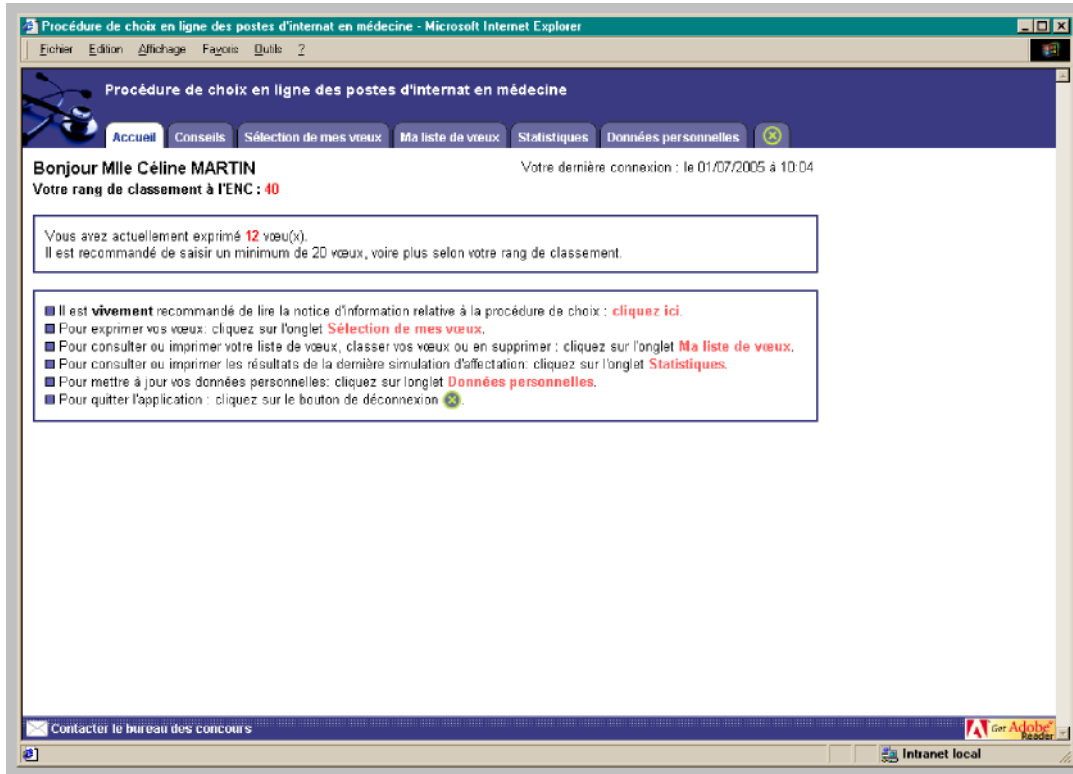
Procédure de choix en ligne des postes d'internat en médecine - Microsoft Internet Explorer

Fichier Edition Affichage Favoris Outils ?

Procédure de choix en ligne des postes d'internat en médecine

Accueil | Conseils | Sélection de mes vœux | Ma liste de vœux | Statistiques | Données personnelles

Bonjour Mlle Céline MARTIN
Votre rang de classement à l'ENC : 40

Votre dernière connexion : le 01/07/2005 à 10:04

Vous avez actuellement exprimé 12 vœu(x).
Il est recommandé de saisir un minimum de 20 vœux, voire plus selon votre rang de classement.

Il est vivement recommandé de lire la notice d'information relative à la procédure de choix : cliquez ici.
Pour exprimer vos vœux: cliquez sur l'onglet Sélection de mes vœux.
Pour consulter ou imprimer votre liste de vœux, classer vos vœux ou en supprimer : cliquez sur l'onglet Ma liste de vœux.
Pour consulter ou imprimer les résultats de la dernière simulation d'affectation: cliquez sur l'onglet Statistiques.
Pour mettre à jour vos données personnelles: cliquez sur longlet Données personnelles.
Pour quitter l'application : cliquez sur le bouton de déconnexion.

Contacter le bureau des concours

Get Adobe Reader

Intranet local